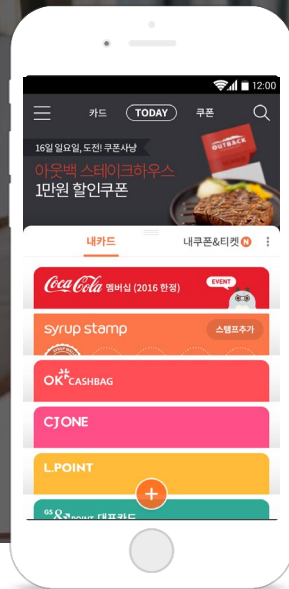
12:00

카드 TODAY 쿠폰

16일 일요일, 도전! 쿠폰사냥

아웃백 스테이크하우스

1만원 할인쿠폰

OUTBACK

내카드

내쿠폰&티켓 N

Coca-Cola 멤버십 (2016 한정)

EVENT

syrup stamp

스탬프추가

OK CASHBAG

CJONE

L.POINT

+

GS&POINT 대표카드